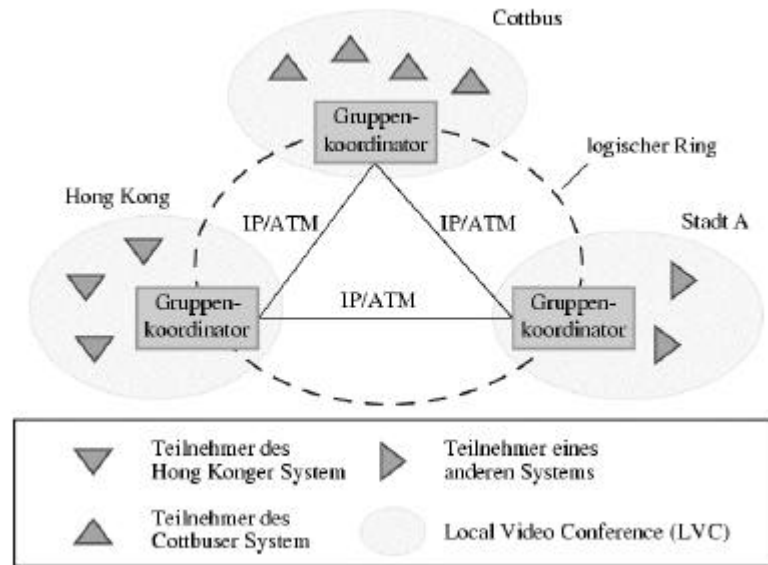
Cottbus

Gruppenkoordinator

logischer Ring

Hong Kong

IP/ATM

IP/ATM

Stadt A

Gruppenkoordinator

IP/ATM

Gruppenkoordinator

Teilnehmer des Hong Konger System

Teilnehmer eines anderen Systems

Teilnehmer des Cottbuser System

Local Video Conference (LVC)